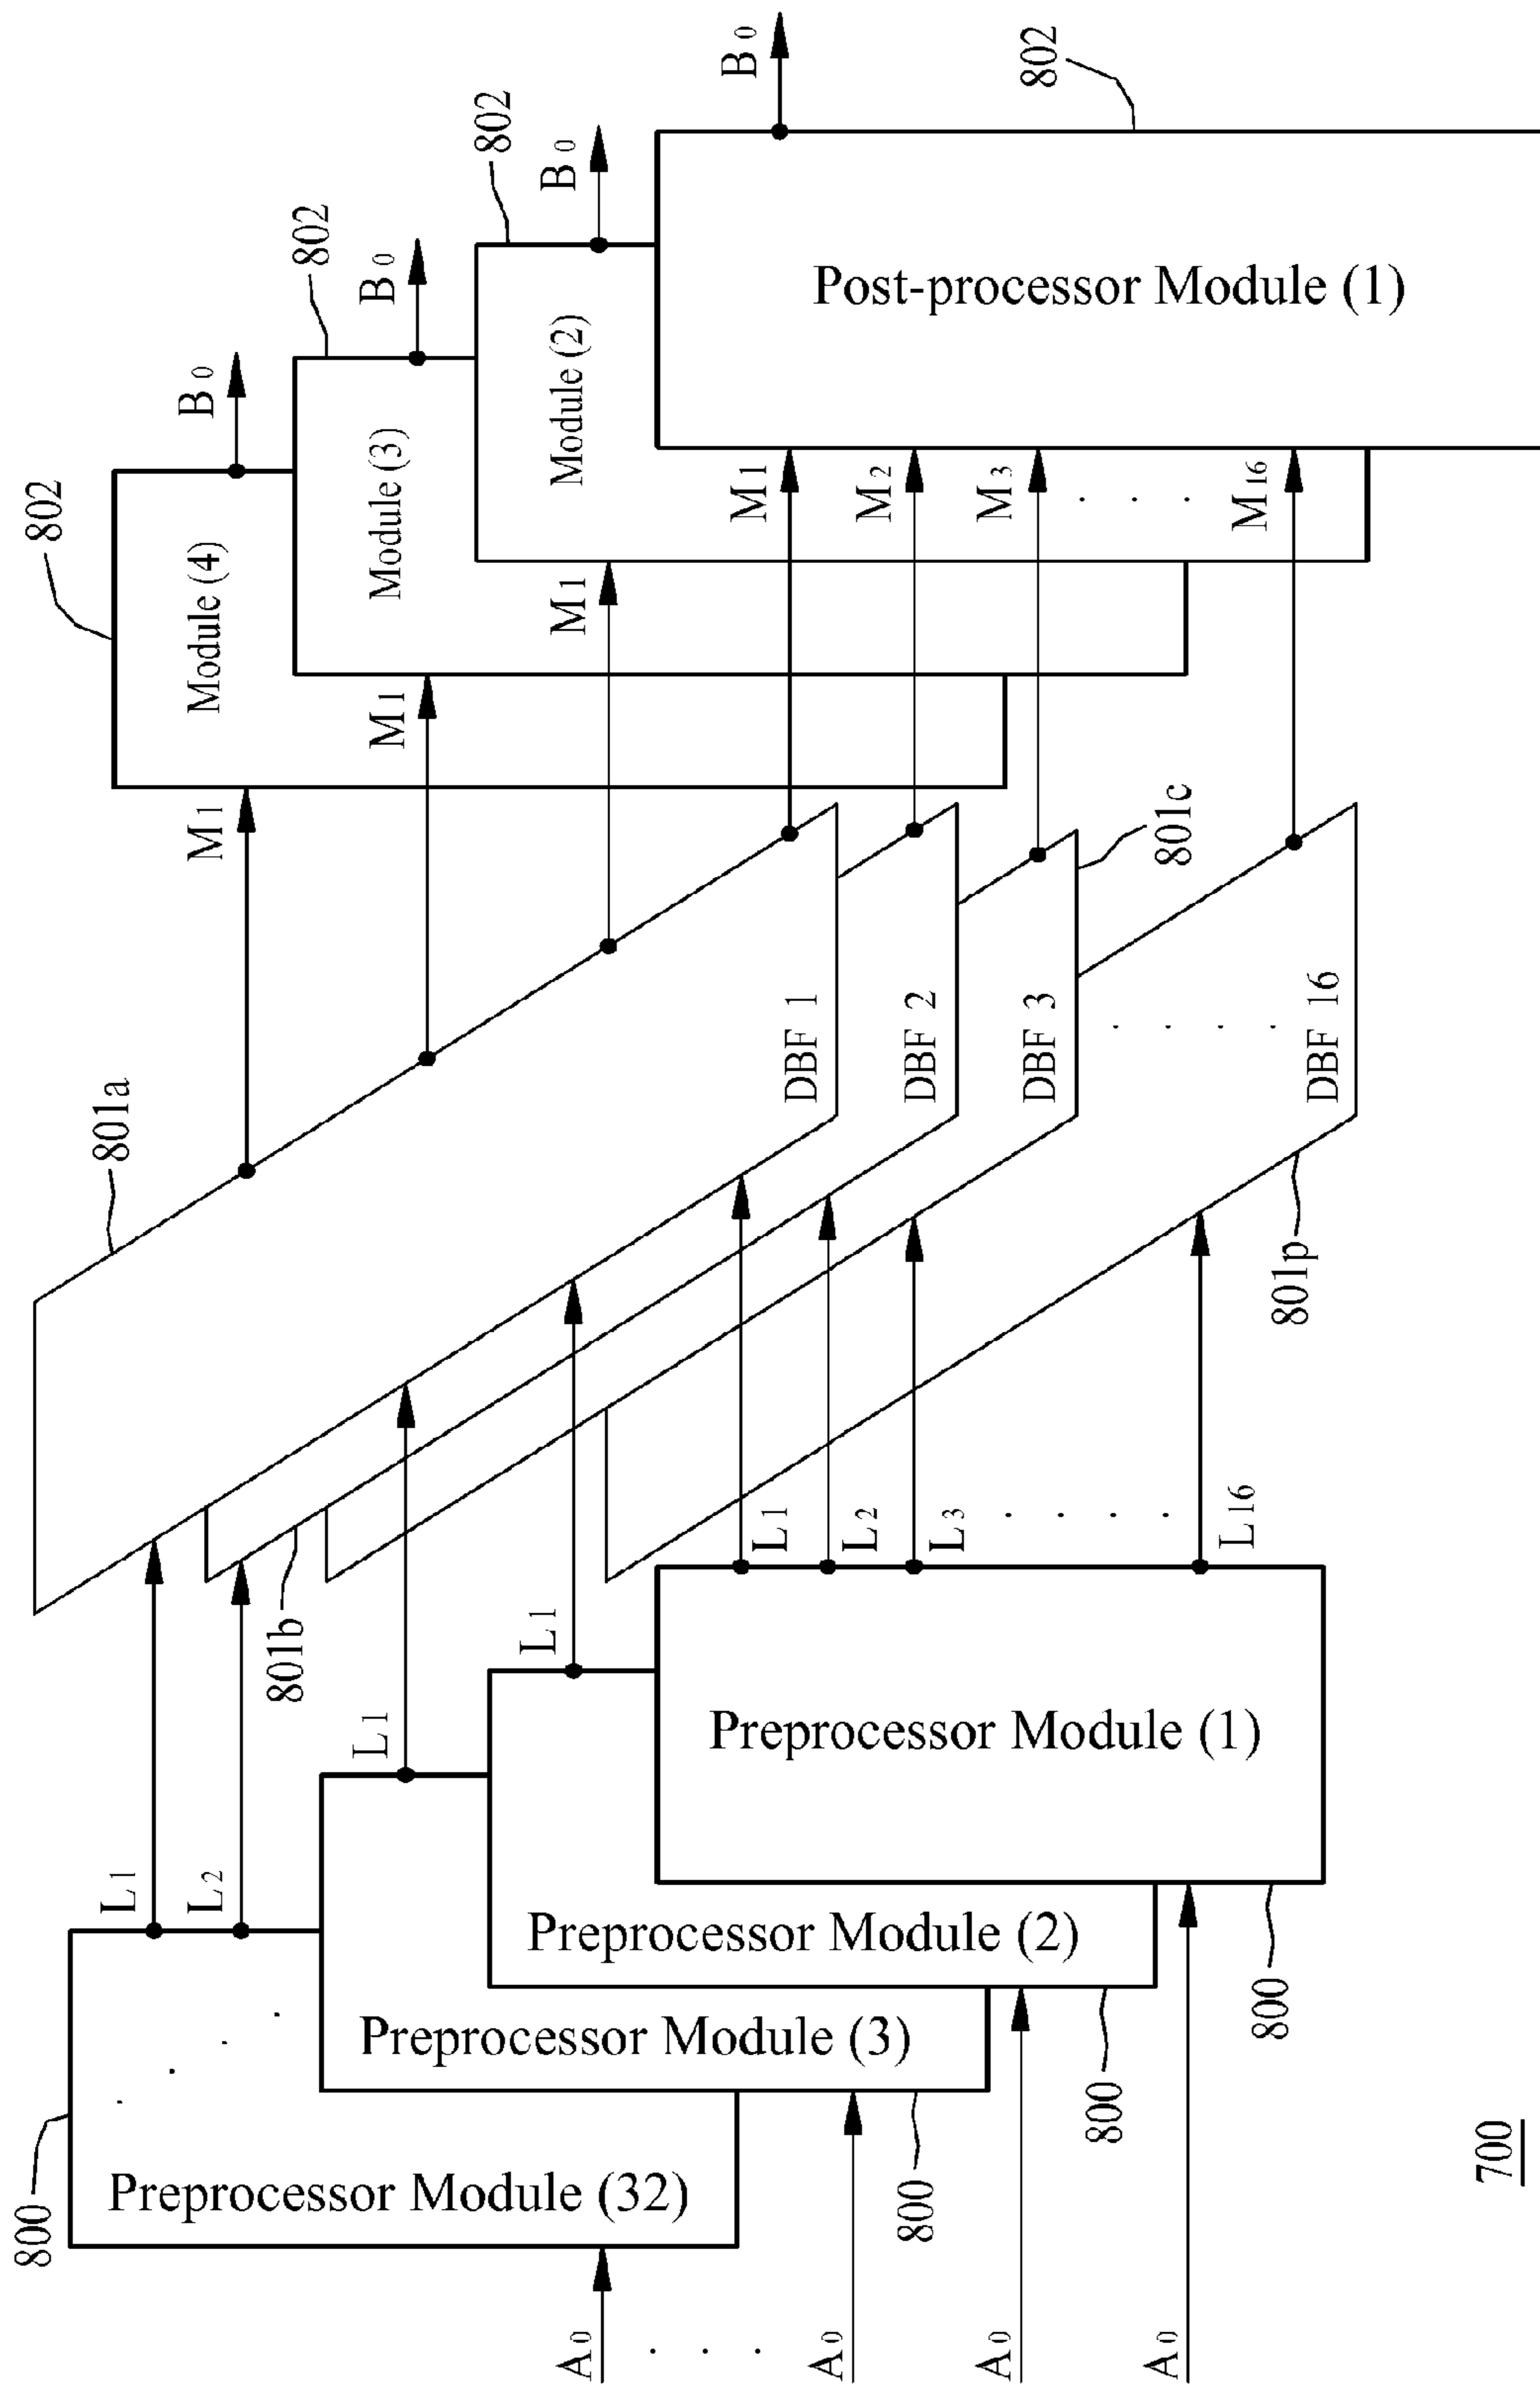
802
$B_0$
802
$B_0$
802
$B_0$
802
$B_0$
Post-processor Module (1)
Module (2)
Module (3)
Module (4)
$M_1$
$M_2$
$M_3$
$M_{16}$
$M_1$
$M_1$
$M_1$
801c
801a
DBF 1
DBF 2
DBF 3
DBF 16
801p
801b
$L_1$
$L_2$
$L_3$
$L_{16}$
$L_1$
$L_1$
$L_1$
$L_2$
Preprocessor Module (1)
Preprocessor Module (2)
Preprocessor Module (3)
Preprocessor Module (32)
800
800
800
800
800
$A_0$
$A_0$
$A_0$
$A_0$
700